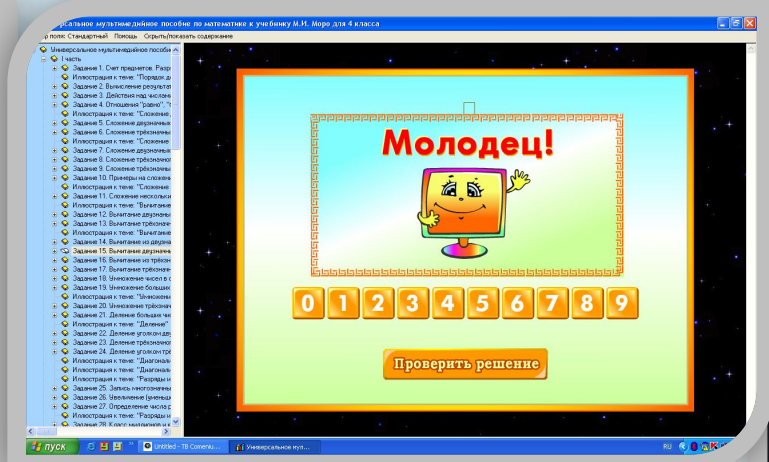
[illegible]рсальное мультимедийное пособие по математике к учебнику М.И. Моро для 4 класса
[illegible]р полос Стандартный Помощь Скрыть/показать содержание

Универсальное мультимедийное пособие
I часть
Задание 1. Счет предметов. Разря
Иллюстрация к теме: "Порядок д
Задание 2. Вычисление результат
Задание 3. Действия над числами
Задание 4. Отношения "равно", "
Иллюстрация к теме: "Сложение,
Задание 5. Сложение двузначных
Задание 6. Сложение трёхзначны
Иллюстрация к теме: "Сложение
Задание 7. Сложение двузначных
Задание 8. Сложение трёхзначног
Задание 9. Сложение трёхзначны
Задание 10. Примеры на сложени
Иллюстрация к теме: "Сложение
Задание 11. Сложение нескольки
Иллюстрация к теме: "Вычитание
Задание 12. Вычитание двузначн
Задание 13. Вычитание трёхзнач
Иллюстрация к теме: "Вычитание
Задание 14. Вычитание из двузна
Задание 15. Вычитание двузначн
Задание 16. Вычитание из трёхзн
Задание 17. Вычитание трёхзначн
Задание 18. Умножение чисел в с
Задание 19. Умножение больших
Иллюстрация к теме: "Умножени
Задание 20. Умножение трёхзнач
Задание 21. Деление больших чи
Иллюстрация к теме: "Деление"
Задание 22. Деление уголком дву
Задание 23. Деление трёхзначны
Задание 24. Деление уголком трё
Иллюстрация к теме: "Диагонал
Иллюстрация к теме: "Диагонал
Иллюстрация к теме: "Разряды и
Задание 25. Запись многозначны
Задание 26. Увеличение (уменьш
Задание 27. Определение числа р
Иллюстрация к теме: "Разряды и
Задание 28. Класс миллионов и

Молодец!

0 1 2 3 4 5 6 7 8 9

Проверить решение

пуск
Untitled - TB Comenius
Универсальное мул...
RU